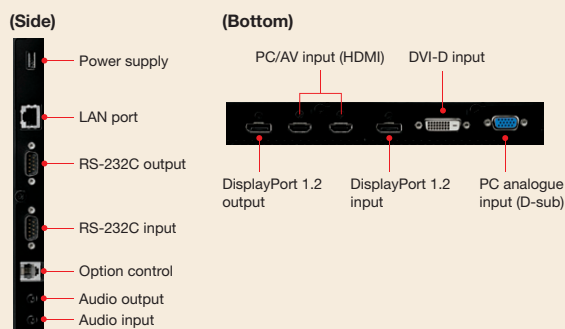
(Side)

Power supply

LAN port

RS-232C output

RS-232C input

Option control

Audio output

Audio input

(Bottom)

PC/AV input (HDMI)

DVI-D input

DisplayPort 1.2 output

DisplayPort 1.2 input

PC analogue input (D-sub)